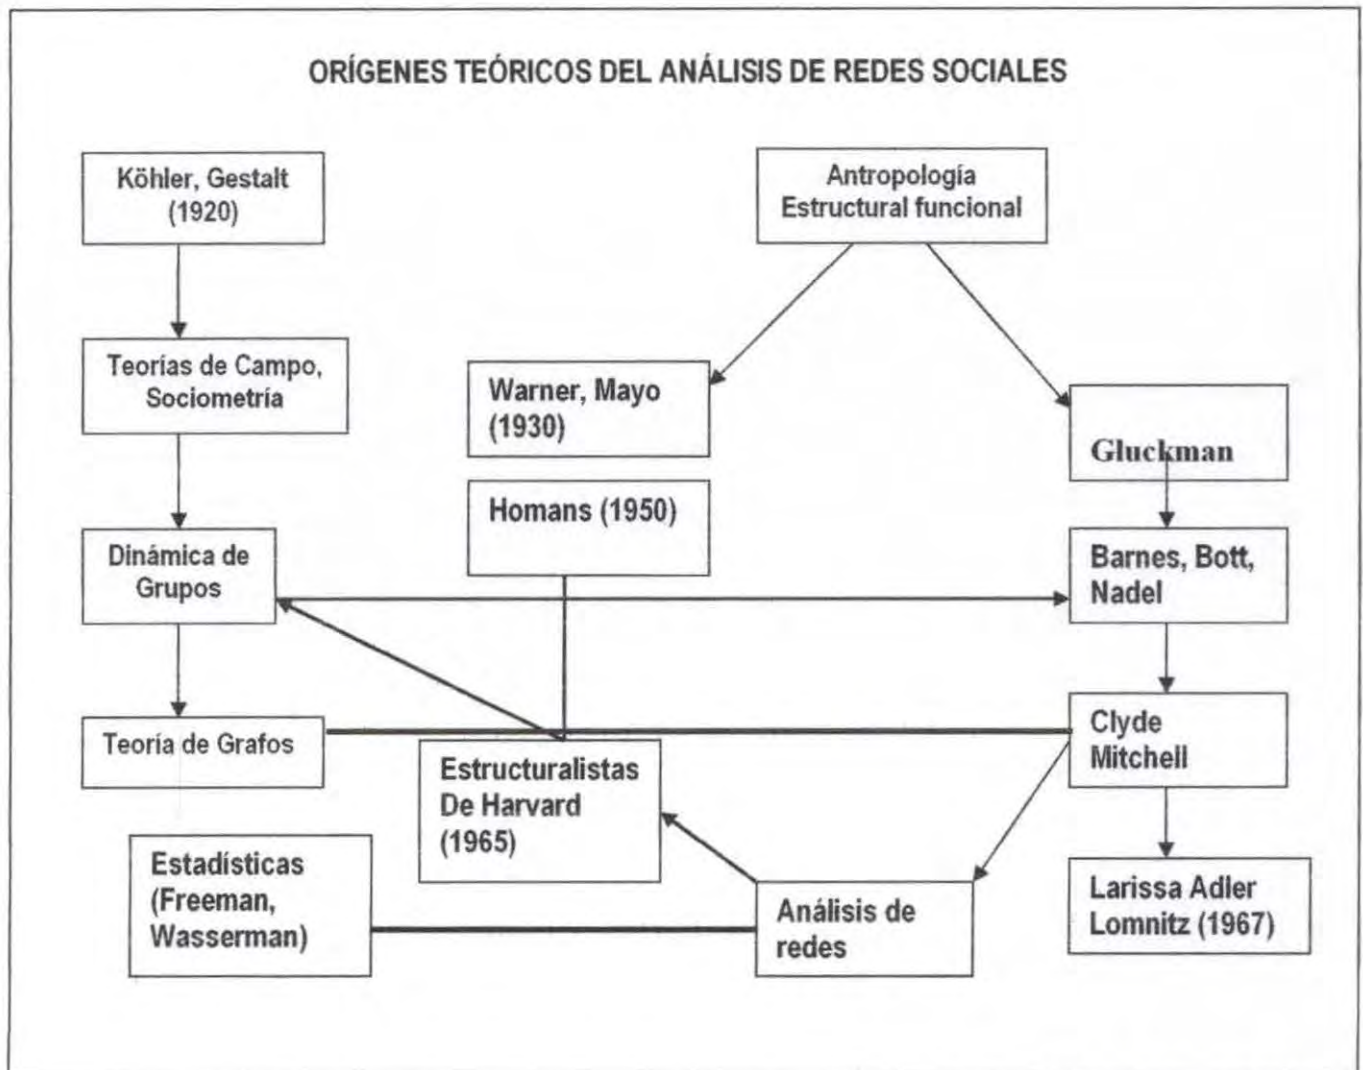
ORÍGENES TEÓRICOS DEL ANÁLISIS DE REDES SOCIALES

Köhler, Gestalt (1920)

Antropología Estructural funcional

Teorías de Campo, Sociometría

Warner, Mayo (1930)

Gluckman

Homans (1950)

Dinámica de Grupos

Barnes, Bott, Nadel

Teoría de Grafos

Estructuralistas De Harvard (1965)

Clyde Mitchell

Estadísticas (Freeman, Wasserman)

Análisis de redes

Larissa Adler Lomnitz (1967)